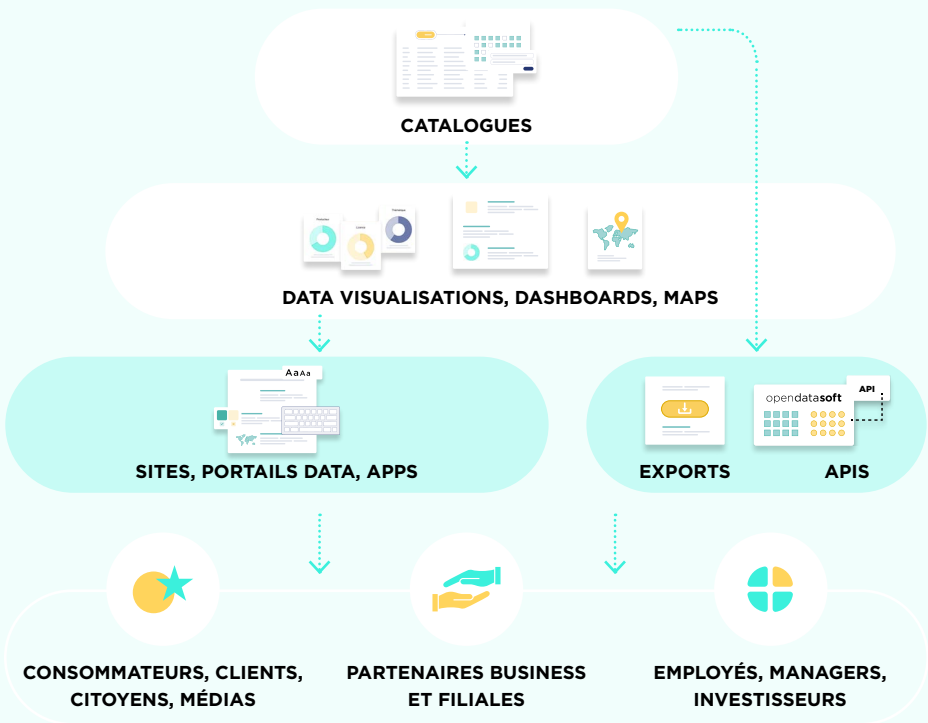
CATALOGUES

DATA VISUALISATIONS, DASHBOARDS, MAPS

Aa Aa

SITES, PORTAILS DATA, APPS

opendatasoft

API

EXPORTS

APIS

CONSOMMATEURS, CLIENTS, CITOYENS, MÉDIAS

PARTENAIRES BUSINESS ET FILIALES

EMPLOYÉS, MANAGERS, INVESTISSEURS